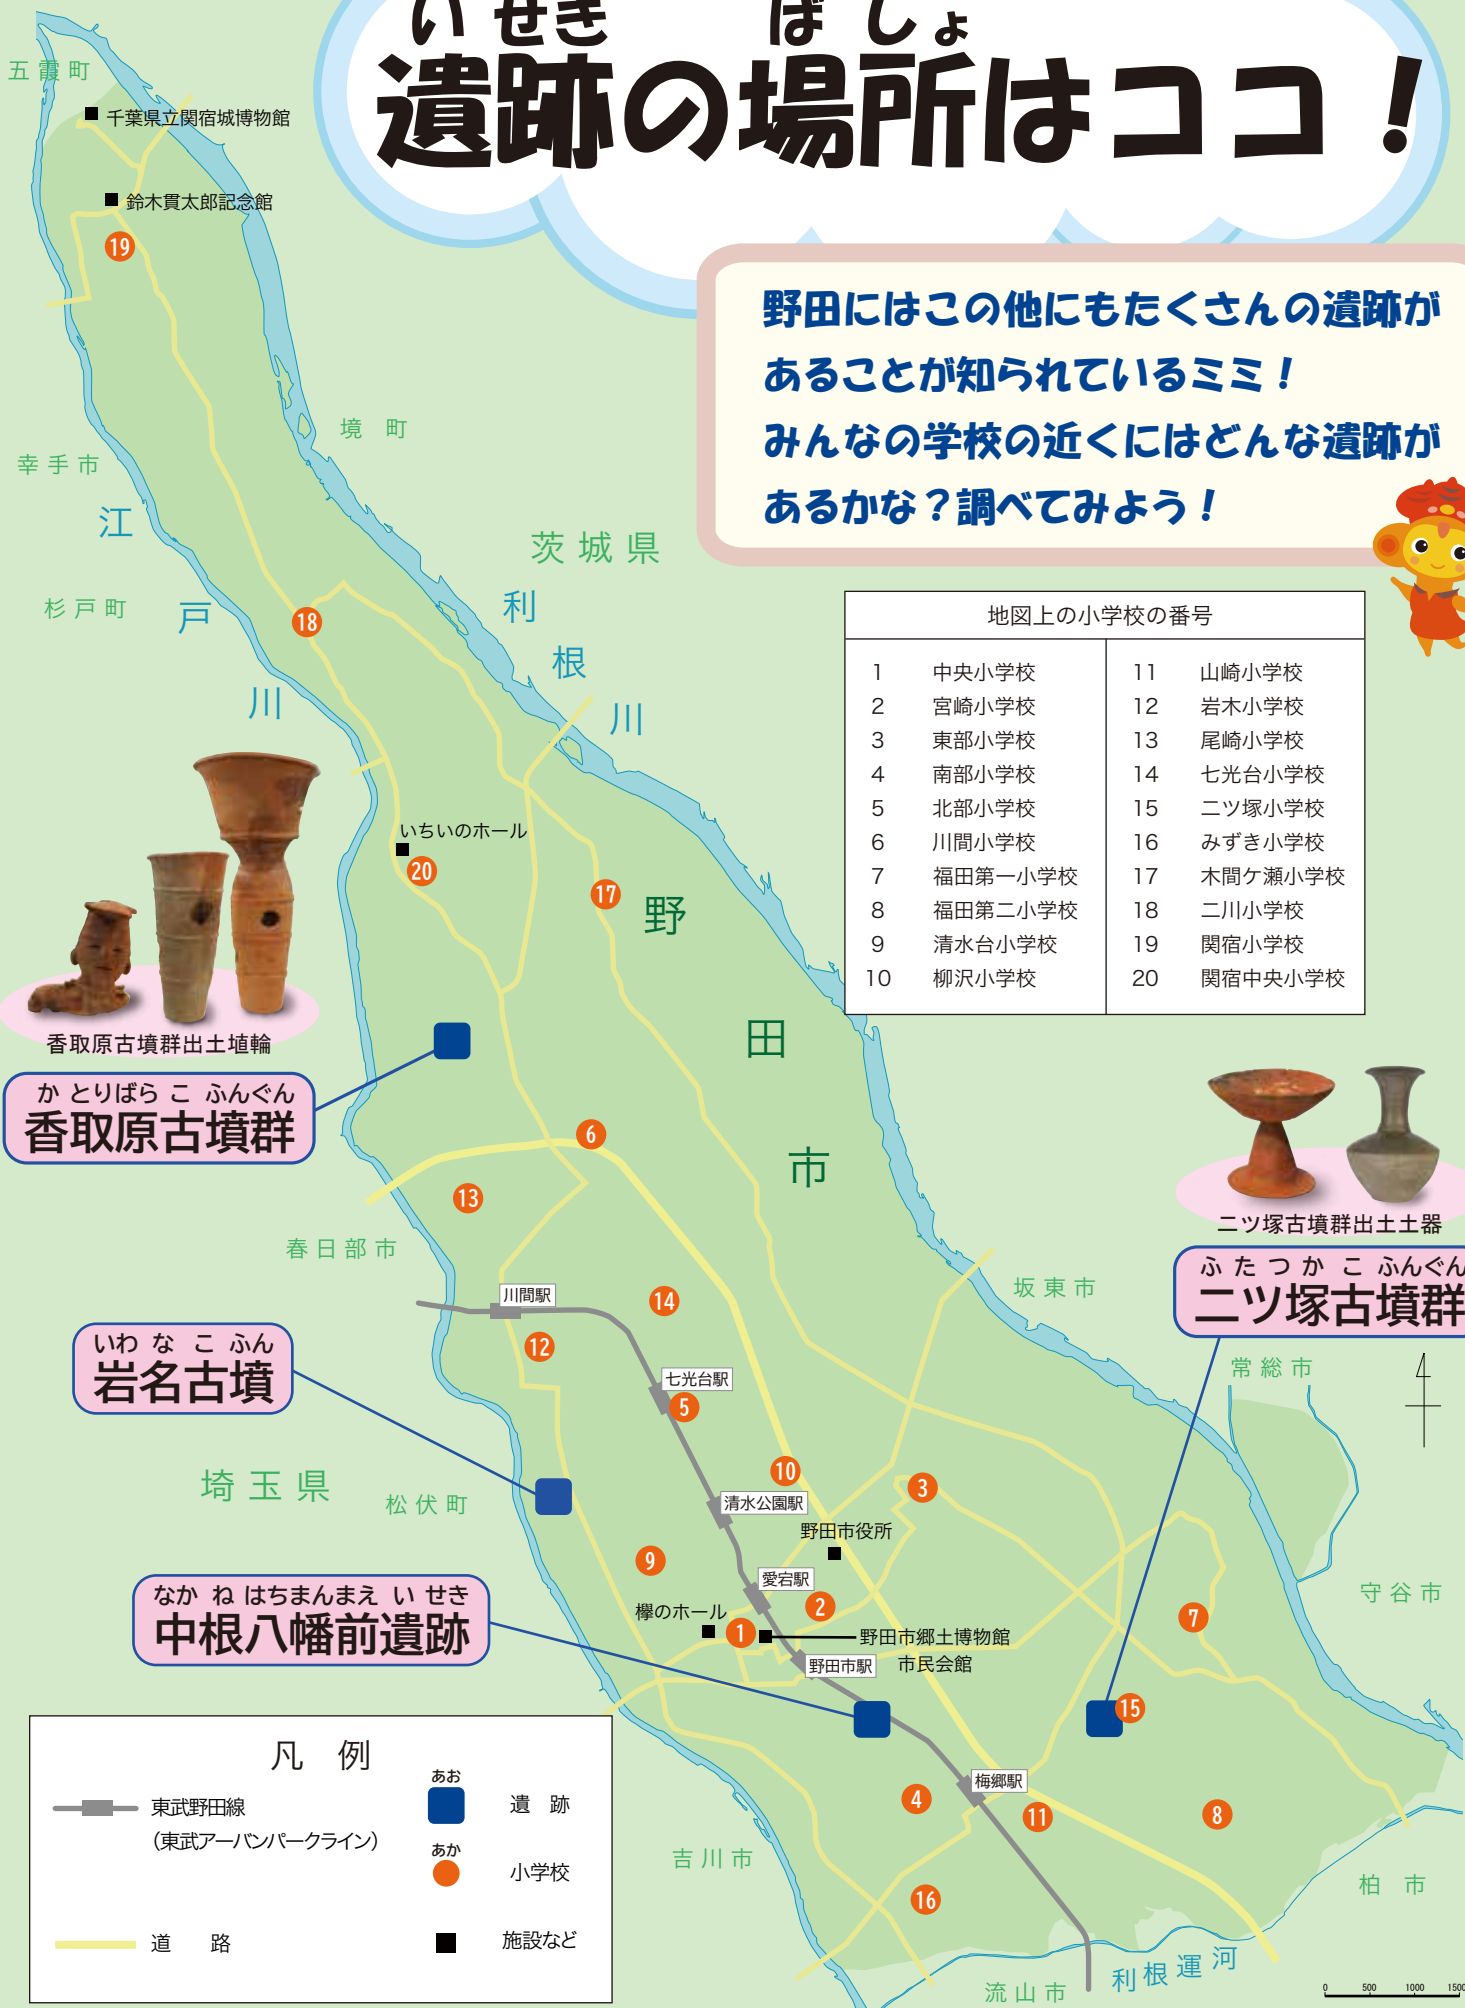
いせき　ばしょ
遺跡の場所はココ！

野田にはこの他にもたくさんの遺跡があることが知られているミミ！
みんなの学校の近くにはどんな遺跡があるかな？調べてみよう！

| 地図上の小学校の番号 | | | |
|---|---|---|---|
| 1 | 中央小学校 | 11 | 山崎小学校 |
| 2 | 宮崎小学校 | 12 | 岩木小学校 |
| 3 | 東部小学校 | 13 | 尾崎小学校 |
| 4 | 南部小学校 | 14 | 七光台小学校 |
| 5 | 北部小学校 | 15 | 二ツ塚小学校 |
| 6 | 川間小学校 | 16 | みずき小学校 |
| 7 | 福田第一小学校 | 17 | 木間ケ瀬小学校 |
| 8 | 福田第二小学校 | 18 | 二川小学校 |
| 9 | 清水台小学校 | 19 | 関宿小学校 |
| 10 | 柳沢小学校 | 20 | 関宿中央小学校 |

五霞町
千葉県立関宿城博物館
鈴木貫太郎記念館
19
境　町
幸手市
江
戸
川
杉戸町
茨城県
利
根
川
18
いちいのホール
20
17
野
田
市
香取原古墳群出土埴輪
かとりばらこふんぐん
香取原古墳群
6
13
春日部市
川間駅
14
12
七光台駅
5
いわなこふん
岩名古墳
埼玉県
松伏町
10
3
清水公園駅
野田市役所
9
愛宕駅
2
欅のホール
1
野田市郷土博物館
野田市駅
市民会館
なかねはちまんまえいせき
中根八幡前遺跡
二ツ塚古墳群出土土器
ふたつかこふんぐん
二ツ塚古墳群
坂東市
常総市
守谷市
7
15
梅郷駅
4
11
8
16
吉川市
柏　市
流山市
利根運河

凡　例
東武野田線
(東武アーバンパークライン)
道　路
あお
遺　跡
あか
小学校
施設など
0 500 1000 1500